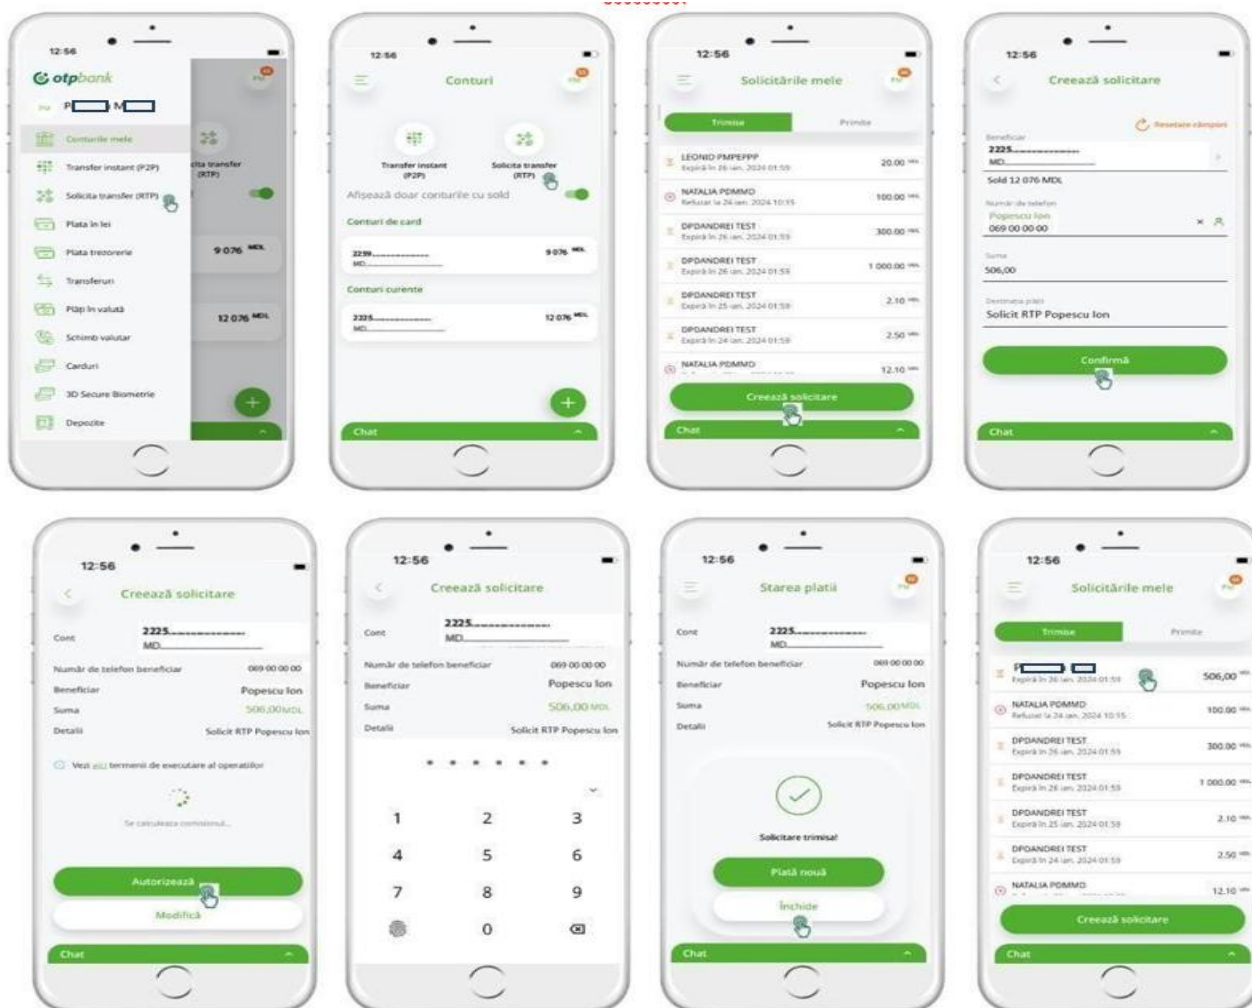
12:56
otpbank
PM P M
Conturile mele
Transfer instant (P2P)
Solicita transfer (RTP)
Plata în lei
Plata trezorerie
Transferuri
Plăți în valută
Schimb valutar
Carduri
3D Secure Biometrie
Depozite
cita transfer (RTP)
9 076 MDL
12 076 MDL

12:56
Conturi
PM
Transfer instant (P2P)
Solicita transfer (RTP)
Afișează doar conturile cu sold
Conturi de card
2239.................
MD.....
9 076 MDL
Conturi curente
2225.................
MD.....
12 076 MDL
Chat

12:56
Solicitările mele
PM
Trimise
Primite
LEONID PMPEPPP
Expiră în 26 ian. 2024 01:59
20.00 MDL
NATALIA PDMMD
Refuzat la 24 ian. 2024 10:15
100.00 MDL
DPDANDREI TEST
Expiră în 26 ian. 2024 01:59
300.00 MDL
DPDANDREI TEST
Expiră în 26 ian. 2024 01:59
1 000.00 MDL
DPDANDREI TEST
Expiră în 25 ian. 2024 01:59
2.10 MDL
DPDANDREI TEST
Expiră în 24 ian. 2024 01:59
2.50 MDL
NATALIA PDMMD
12.10 MDL
Creează solicitare
Chat

12:56
Creează solicitare
Beneficiar
Resetare câmpuri
2225.................
MD.....
Sold 12 076 MDL
Număr de telefon
Popescu Ion
069 00 00 00
Suma
506,00
Destinația plății
Solicit RTP Popescu Ion
Confirmă
Chat

12:56
Creează solicitare
Cont
2225.................
MD.....
Număr de telefon beneficiar
069 00 00 00
Beneficiar
Popescu Ion
Suma
506,00 MDL
Detalii
Solicit RTP Popescu Ion
Vezi aici termenii de executare ai operatiilor
Se calculeaza comisionul...
Autorizează
Modifică
Chat

12:56
Creează solicitare
Cont
2225.................
MD.....
Număr de telefon beneficiar
069 00 00 00
Beneficiar
Popescu Ion
Suma
506,00 MDL
Detalii
Solicit RTP Popescu Ion
1 2 3
4 5 6
7 8 9
0

12:56
Starea platii
PM
Cont
2225.................
MD.....
Număr de telefon beneficiar
069 00 00 00
Beneficiar
Popescu Ion
Suma
506,00 MDL
Detalii
Solicit RTP Popescu Ion
Solicitare trimisa!
Plată nouă
Închide
Chat

12:56
Solicitările mele
PM
Trimise
Primite
P
Expiră în 26 ian. 2024 01:59
506,00 MDL
NATALIA PDMMD
Refuzat la 24 ian. 2024 10:15
100.00 MDL
DPDANDREI TEST
Expiră în 26 ian. 2024 01:59
300.00 MDL
DPDANDREI TEST
Expiră în 26 ian. 2024 01:59
1 000.00 MDL
DPDANDREI TEST
Expiră în 25 ian. 2024 01:59
2.10 MDL
DPDANDREI TEST
Expiră în 24 ian. 2024 01:59
2.50 MDL
NATALIA PDMMD
12.10 MDL
Creează solicitare
Chat